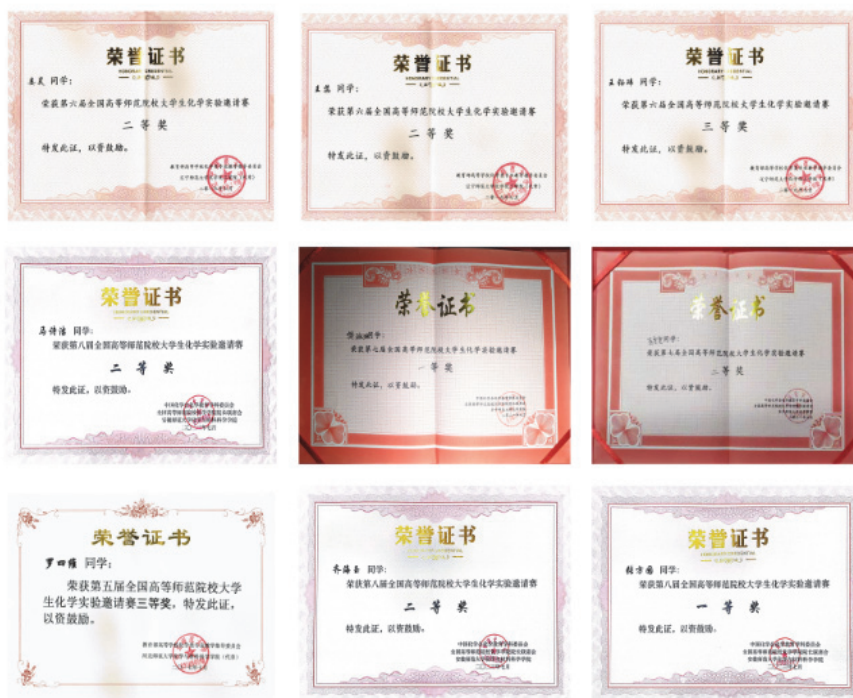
荣誉证书

朱昊 同学：

荣获第六届全国高等师范院校大学生化学实验邀请赛

二等奖

特发此证，以资鼓励。

荣誉证书

王佳 同学：

荣获第六届全国高等师范院校大学生化学实验邀请赛

二等奖

特发此证，以资鼓励。

荣誉证书

王裕琳 同学：

荣获第六届全国高等师范院校大学生化学实验邀请赛

三等奖

特发此证，以资鼓励。

荣誉证书

房倩滢 同学：

荣获第八届全国高等师范院校大学生化学实验邀请赛

二等奖

特发此证，以资鼓励。

荣誉证书

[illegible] 同学：

荣获第七届全国高等师范院校大学生化学实验邀请赛

一等奖

特发此证，以资鼓励。

荣誉证书

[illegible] 同学：

荣获第七届全国高等师范院校大学生化学实验邀请赛

三等奖

特发此证，以资鼓励。

荣誉证书

罗四维 同学：

荣获第五届全国高等师范院校大学生化学实验邀请赛三等奖，特发此证，以资鼓励。

荣誉证书

朱海吉 同学：

荣获第八届全国高等师范院校大学生化学实验邀请赛

二等奖

特发此证，以资鼓励。

荣誉证书

赖吉扬 同学：

荣获第八届全国高等师范院校大学生化学实验邀请赛

一等奖

特发此证，以资鼓励。